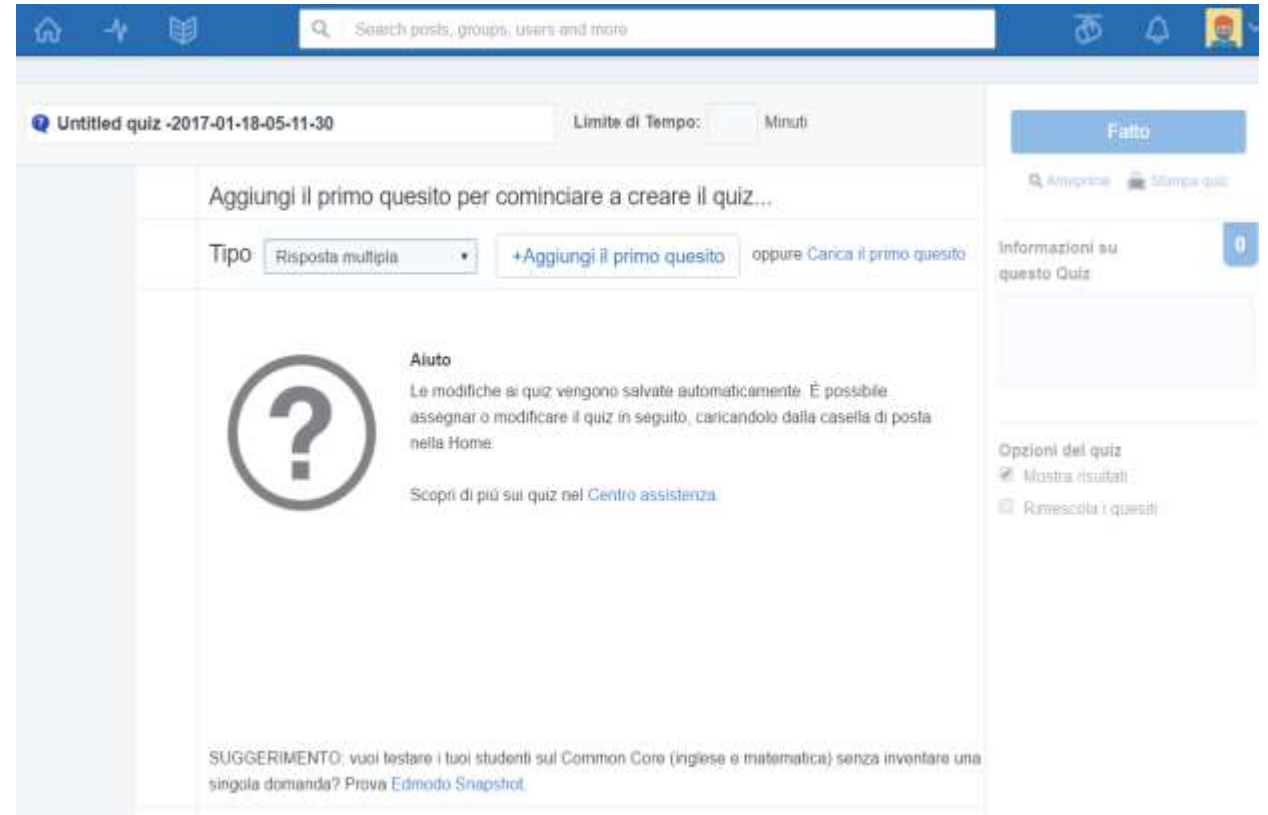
Search posts, groups, users and more

Untitled quiz -2017-01-18-05-11-30

Limite di Tempo: Minuti

Fatto

Anteprima Stampa quiz

Aggiungi il primo quesito per cominciare a creare il quiz...

Tipo Risposta multipla +Aggiungi il primo quesito oppure Carica il primo quesito

Informazioni su questo Quiz

0

Aiuto

Le modifiche ai quiz vengono salvate automaticamente. È possibile assegnar o modificare il quiz in seguito, caricandolo dalla casella di posta nella Home.

Scopri di più sui quiz nel Centro assistenza.

Opzioni del quiz

Mostra risultati

Rimescola i quesiti

SUGGERIMENTO: vuoi testare i tuoi studenti sul Common Core (inglese e matematica) senza inventare una singola domanda? Prova Edmodo Snapshot.